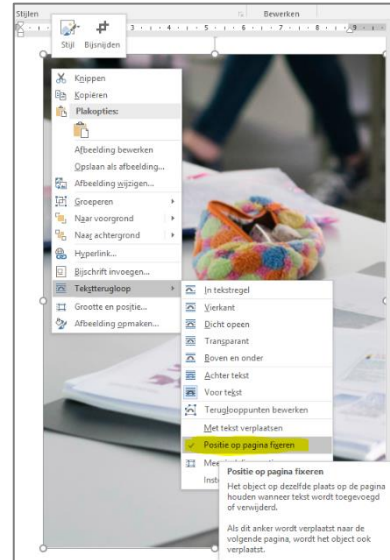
Stijlen
Bewerken
Stijl
Bijsnijden

Knippen
Kopiëren
Plakopties:
Afbeelding bewerken
Opslaan als afbeelding...
Afbeelding wijzigen...
Groeperen
Naar voorgrond
Naar achtergrond
Hyperlink...
Bijschrift invoegen...
Tekstterugloop
Grootte en positie...
Afbeelding opmaken...

In tekstregel
Vierkant
Dicht opeen
Transparant
Boven en onder
Achter tekst
Voor tekst
Terugloop­punten bewerken
Met tekst verplaatsen
Positie op pagina fixeren
Mee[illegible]
Inst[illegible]

Positie op pagina fixeren
Het object op dezelfde plaats op de pagina houden wanneer tekst wordt toegevoegd of verwijderd.

Als dit anker wordt verplaatst naar de volgende pagina, wordt het object ook verplaatst.